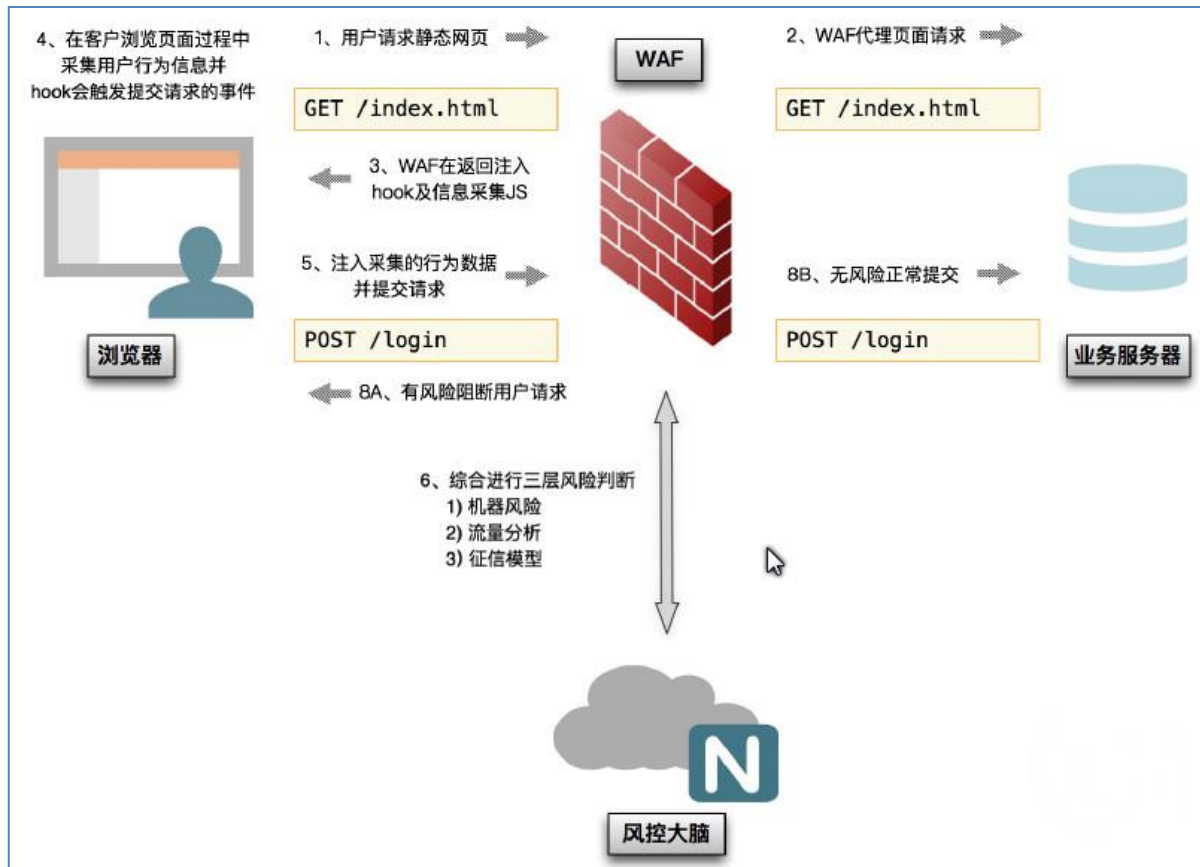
4、在客户浏览页面过程中采集用户行为信息并hook会触发提交请求的事件

1、用户请求静态网页

WAF

2、WAF代理页面请求

GET /index.html

GET /index.html

3、WAF在返回注入hook及信息采集JS

5、注入采集的行为数据并提交请求

8B、无风险正常提交

POST /login

POST /login

浏览器

业务服务器

8A、有风险阻断用户请求

6、综合进行三层风险判断
1) 机器风险
2) 流量分析
3) 征信模型

N

风控大脑